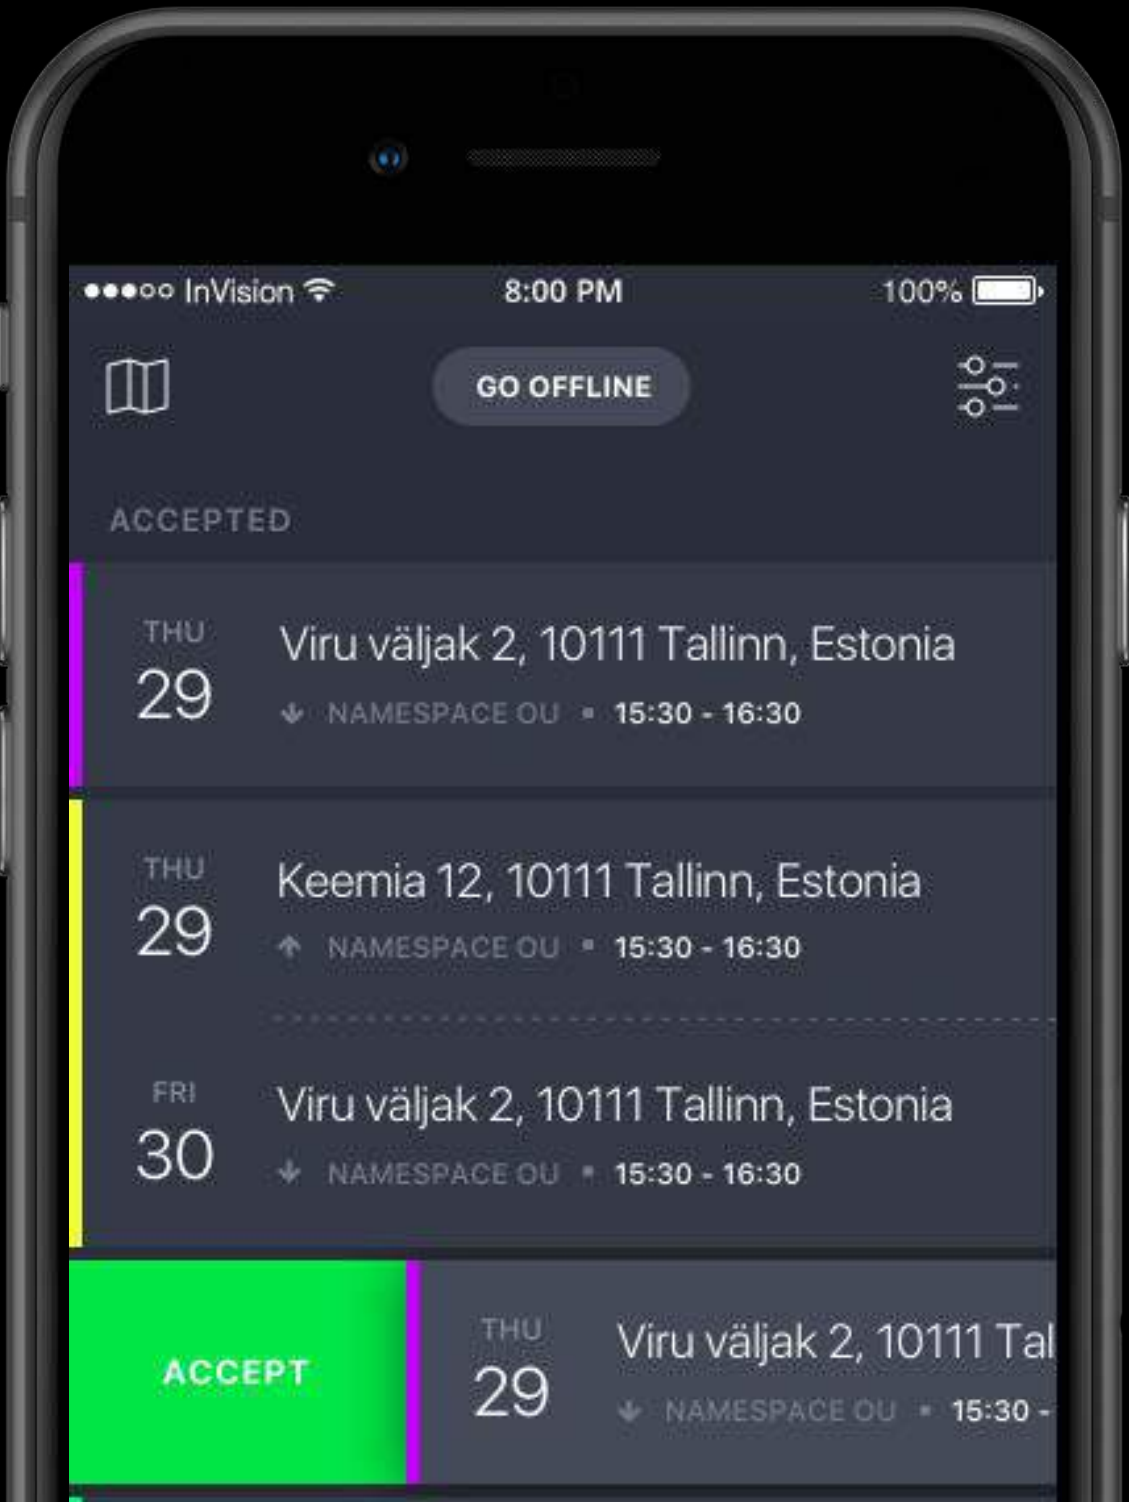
●●●○○ InVision 8:00 PM 100%

GO OFFLINE

ACCEPTED

THU
29
Viru väljak 2, 10111 Tallinn, Estonia
NAMESPACE OU • 15:30 - 16:30

THU
29
Keemia 12, 10111 Tallinn, Estonia
NAMESPACE OU • 15:30 - 16:30

FRI
30
Viru väljak 2, 10111 Tallinn, Estonia
NAMESPACE OU • 15:30 - 16:30

ACCEPT

THU
29
Viru väljak 2, 10111 Tal
NAMESPACE OU • 15:30 -